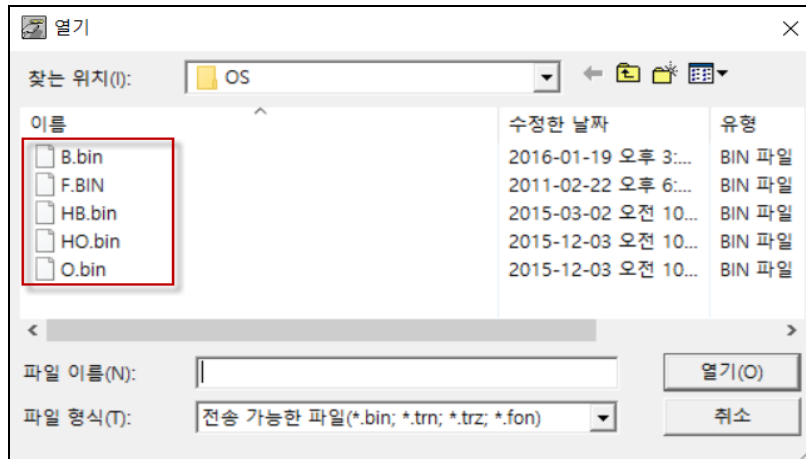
열기

찾는 위치(I): OS

| 이름 | 수정한 날짜 | 유형 |
|---|---|---|
| B.bin | 2016-01-19 오후 3:... | BIN 파일 |
| F.BIN | 2011-02-22 오후 6:... | BIN 파일 |
| HB.bin | 2015-03-02 오전 10... | BIN 파일 |
| HO.bin | 2015-12-03 오전 10... | BIN 파일 |
| O.bin | 2015-12-03 오전 10... | BIN 파일 |

파일 이름(N):
열기(O)
파일 형식(T): 전송 가능한 파일(*.bin; *.trn; *.trz; *.fon)
취소